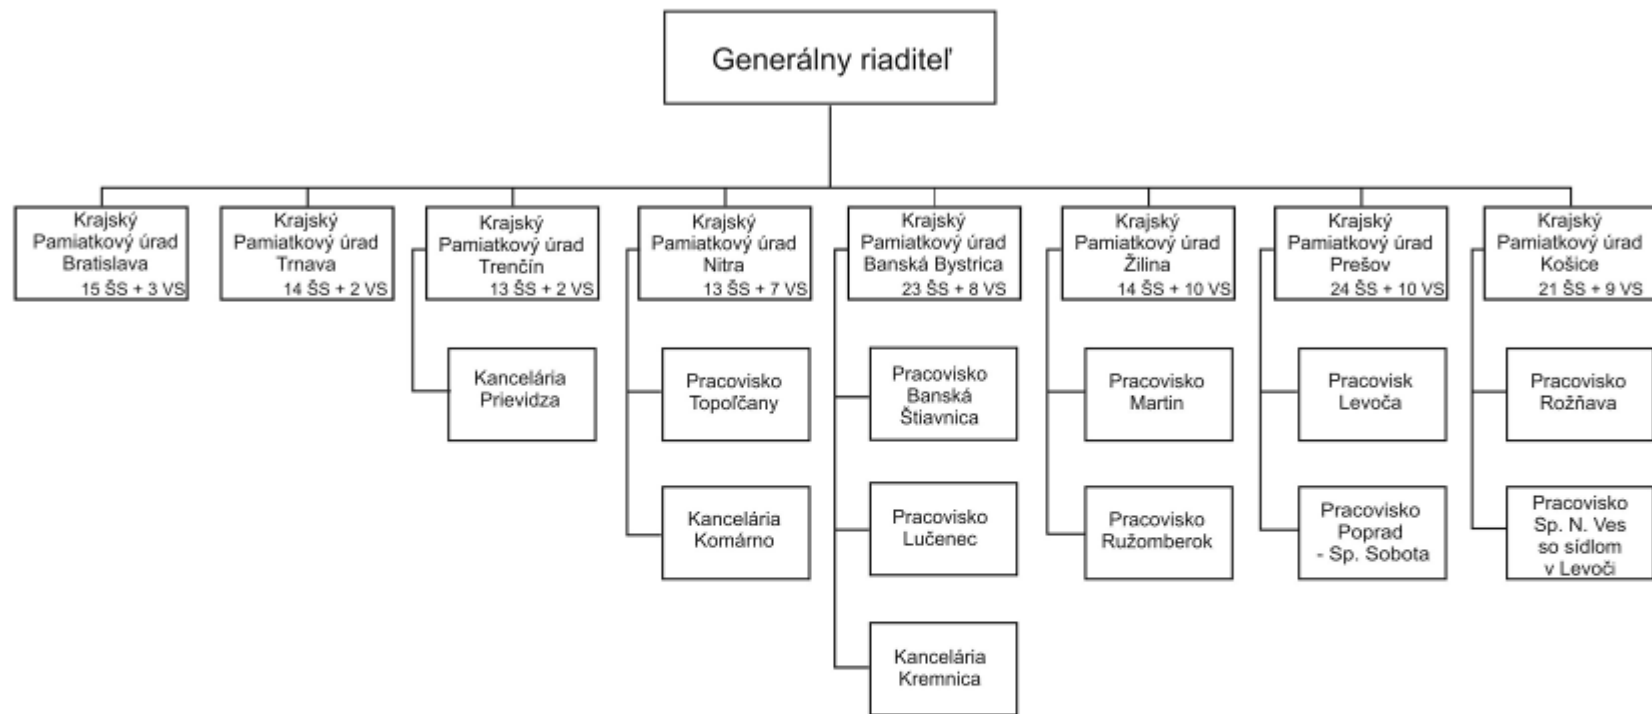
Generálny riaditeľ

Krajský Pamiatkový úrad Bratislava 15 ŠS + 3 VS

Krajský Pamiatkový úrad Trnava 14 ŠS + 2 VS

Krajský Pamiatkový úrad Trenčín 13 ŠS + 2 VS

Kancelária Prievidza

Krajský Pamiatkový úrad Nitra 13 ŠS + 7 VS

Pracovisko Topoľčany

Kancelária Komárno

Krajský Pamiatkový úrad Banská Bystrica 23 ŠS + 8 VS

Pracovisko Banská Štiavnica

Pracovisko Lučenec

Kancelária Kremnica

Krajský Pamiatkový úrad Žilina 14 ŠS + 10 VS

Pracovisko Martin

Pracovisko Ružomberok

Krajský Pamiatkový úrad Prešov 24 ŠS + 10 VS

Pracovisk Levoča

Pracovisko Poprad - Sp. Sobota

Krajský Pamiatkový úrad Košice 21 ŠS + 9 VS

Pracovisko Rožňava

Pracovisko Sp. N. Ves so sídlom v Levoči